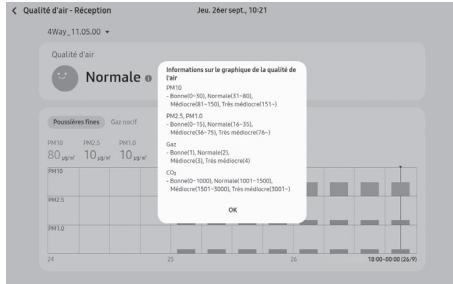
< Qualité d'air - Réception

Jeu. 26er sept., 10:21

4Way_11.05.00 ▾

Qualité d'air

Normale

Poussières fines Gaz nocif

PM10 80 µg/m³ PM2.5 10 µg/m³ PM1.0 10 µg/m³

PM10

PM2.5

PM1.0

24 25 26 18:00-00:00 (26/9)

Informations sur le graphique de la qualité de l'air

PM10
- Bonne(0~30), Normale(31~80), Médiocre(81~150), Très médiocre(151~)

PM2.5, PM1.0
- Bonne(0~15), Normale(16~35), Médiocre(36~75), Très médiocre(76~)

Gaz
- Bonne(1), Normale(2), Médiocre(3), Très médiocre(4)

$CO_2$
- Bonne(0~1000), Normale(1001~1500), Médiocre(1501~3000), Très médiocre(3001~)

OK